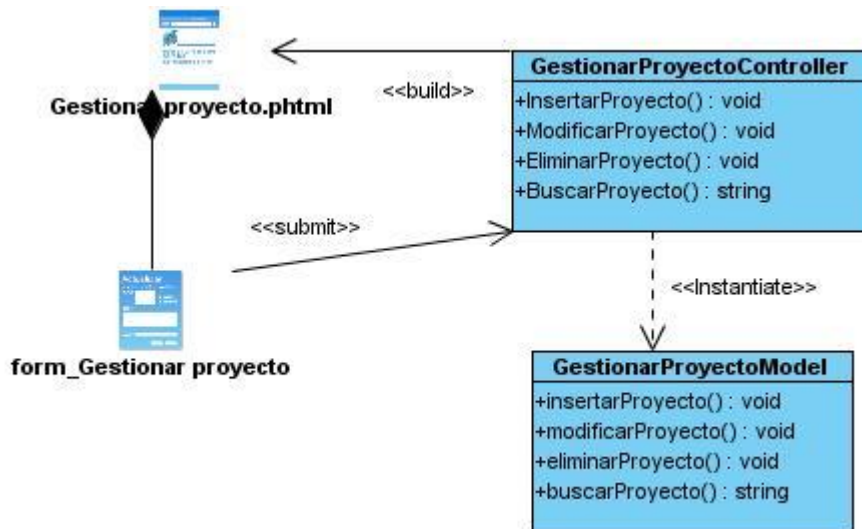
Gestiona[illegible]proyecto.phtml

<<build>>

GestionarProyectoController
+InsertarProyecto() : void
+ModificarProyecto() : void
+EliminarProyecto() : void
+BuscarProyecto() : string

<<submit>>

<<Instantiate>>

form_Gestionar proyecto

GestionarProyectoModel
+insertarProyecto() : void
+modificarProyecto() : void
+eliminarProyecto() : void
+buscarProyecto() : string